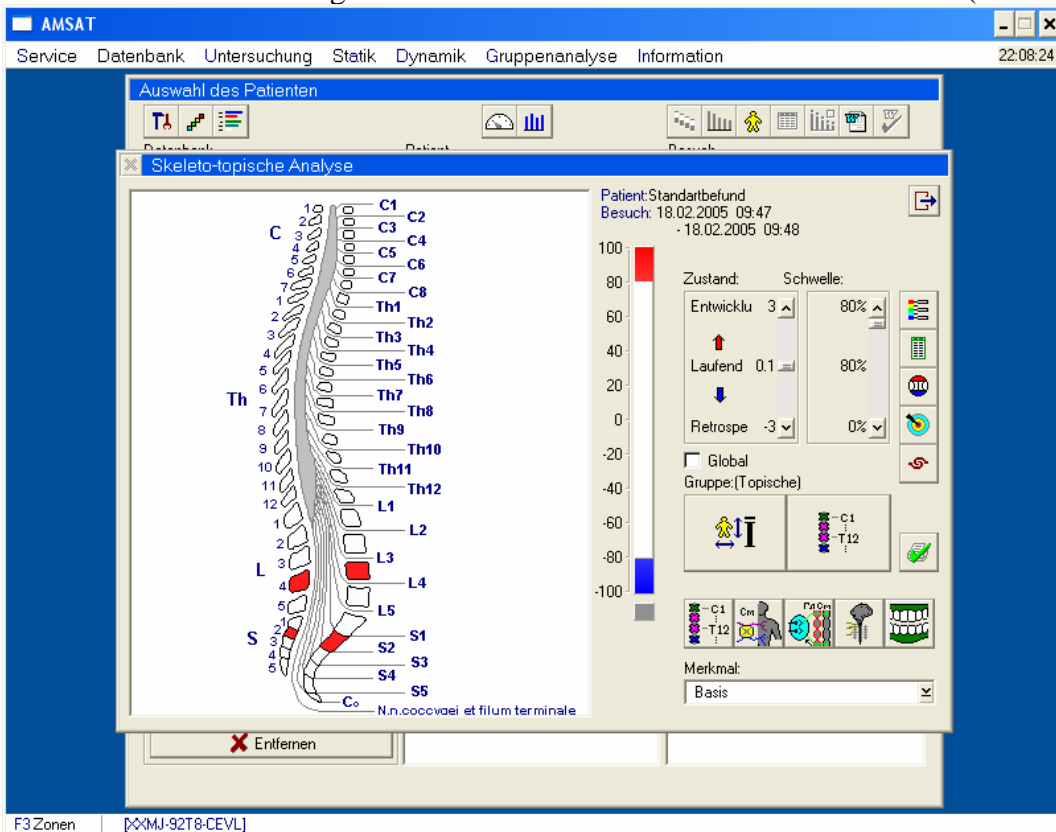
AMSAT
Service Datenbank Untersuchung Statik Dynamik Gruppenanalyse Information 22:08:24
Auswahl des Patienten
Skeleto-topische Analyse
C 1 2 3 4 5 6 7
Th 1 2 3 4 5 6 7 8 9 10 11 12
L 1 2 3 4 5
S 1 2 3 4 5
C1 C2 C3 C4 C5 C6 C7 C8 Th1 Th2 Th3 Th4 Th5 Th6 Th7 Th8 Th9 Th10 Th11 Th12 L1 L2 L3 L4 L5 S1 S2 S3 S4 S5 Co
N.n.coccygei et filum terminale
Patient: Standartbefund
Besuch: 18.02.2005 09:47
- 18.02.2005 09:48
100 80 60 40 20 0 -20 -40 -60 -80 -100
Zustand: Schwelle:
Entwicklu 3 80%
Laufend 0.1 80%
Retrospe -3 0%
Global
Gruppe:(Topische)
C1
T12
C1
T12
Cm
Merkmal:
Basis
Entfernen
F3 Zonen [XXMJ-92T8-CEVL]